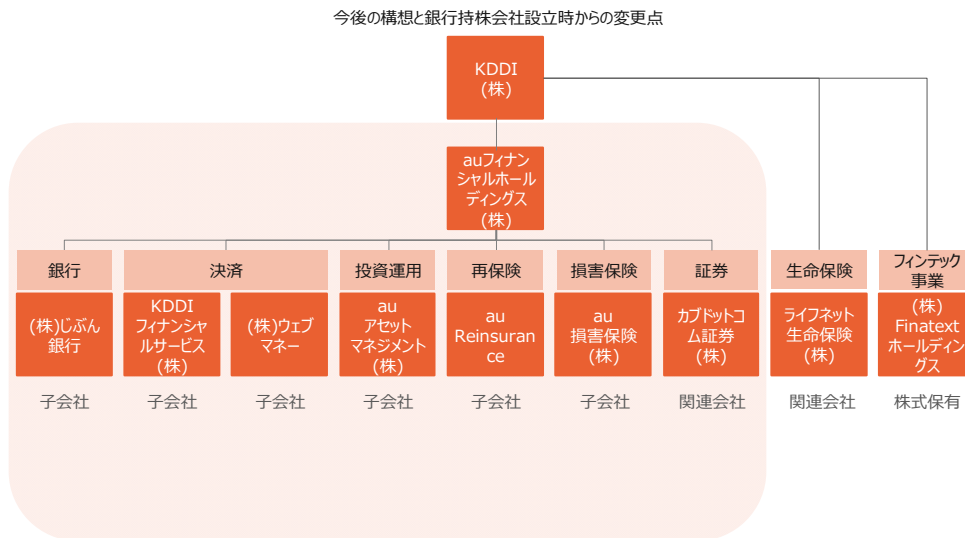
今後の構想と銀行持株会社設立時からの変更点

KDDI
(株)

auフィナンシャルホールディングス
(株)

銀行

(株)じぶん銀行

子会社

決済

KDDI フィナンシャルサービス
(株)

子会社

(株)ウェブマネー

子会社

投資運用

au アセットマネジメント
(株)

子会社

再保険

au Reinsurance

子会社

損害保険

au 損害保険
(株)

子会社

証券

カブドットコム証券
(株)

関連会社

生命保険

ライフネット生命保険
(株)

関連会社

フィンテック事業

(株) Finatext ホールディングス

株式保有